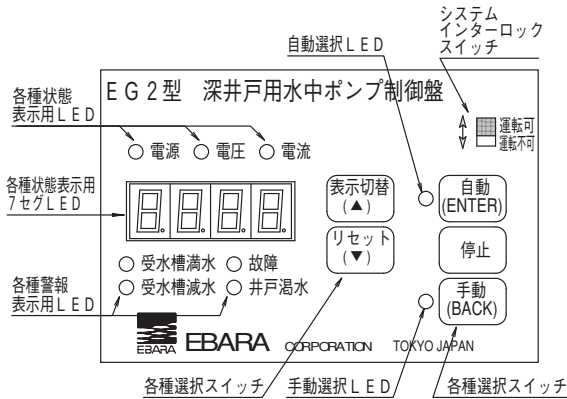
システム
インターロック
スイッチ

自動選択ＬＥＤ

ＥＧ２型　深井戸用水中ポンプ制御盤

各種状態
表示用ＬＥＤ

運転可
運転不可

○電源　○電圧　○電流

各種状態表示用
７セグＬＥＤ

表示切替
(▲)

リセット
(▼)

自動
(ENTER)

停止

手動
(BACK)

○受水槽満水　○故障
○受水槽減水　○井戸渇水

各種警報
表示用ＬＥＤ

EBARA
EBARA CORPORATION TOKYO JAPAN

各種選択スイッチ　手動選択ＬＥＤ　各種選択スイッチ